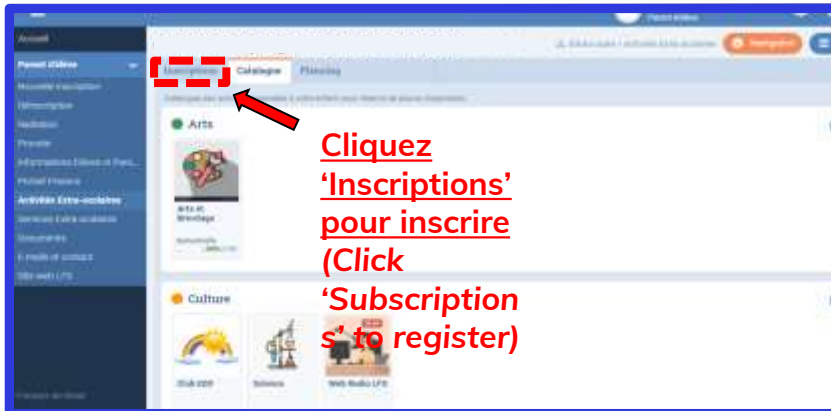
Accueil

Parent d'élève

Nouvelle inscription

Réinscription

Facturation

Planning

Informations Élèves et Parents

Portail Finance

Activités Extra-scolaires

Services Extra-scolaires

Documents

E-mails et contact

Site web LFS

Inscriptions | Catalogue | Planning

Arts

Arts et bricolage

Culture

Club EDD

Science

Web Radio LFS

Cliquez 'Inscriptions' pour inscrire (Click 'Subscriptions' to register)